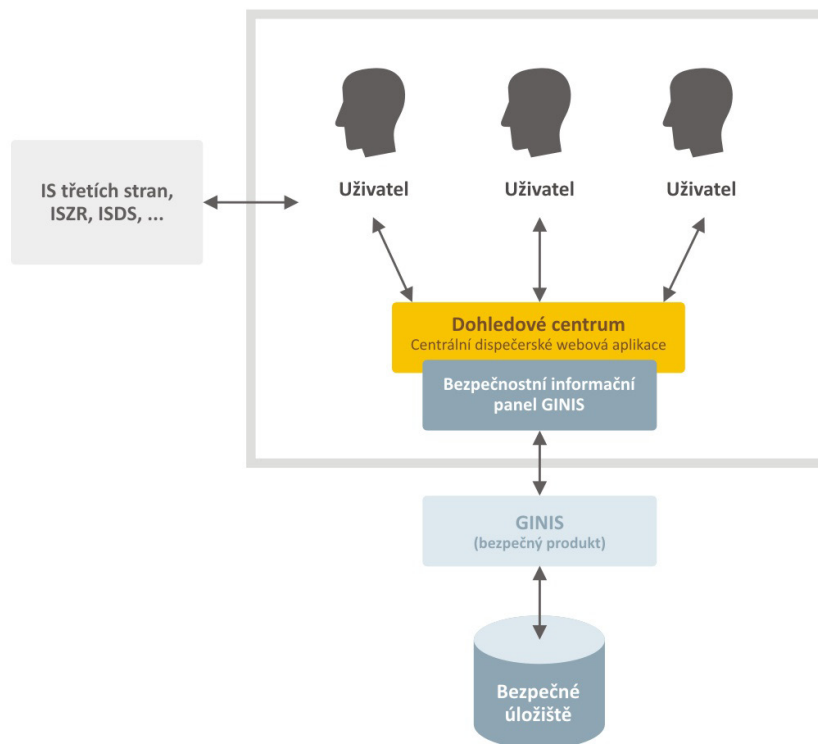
IS třetích stran, ISZR, ISDS, ...

Uživatel

Uživatel

Uživatel

Dohledové centrum
Centrální dispečerské webová aplikace

Bezpečnostní informační panel GINIS

GINIS
(bezpečný produkt)

Bezpečné úložiště